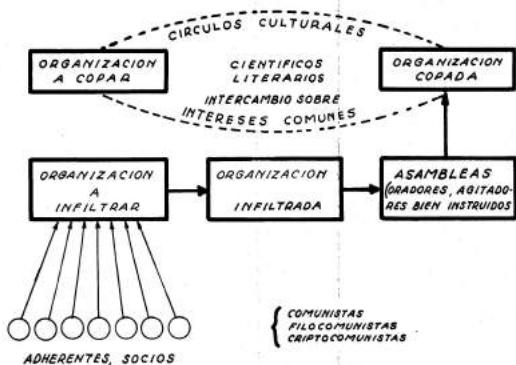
CIRCULOS CULTURALES

ORGANIZACION A COPAR

CIENTIFICOS
LITERARIOS
INTERCAMBIO SOBRE
INTERESES COMUNES

ORGANIZACION COPADA

ORGANIZACION A INFILTRAR

ORGANIZACION INFILTRADA

ASAMBLEAS (ORADORES, AGITADORES BIEN INSTRUIDOS)

COMUNISTAS
FILOCOMUNISTAS
CRIPTOCOMUNISTAS

ADHERENTES, SOCIOS